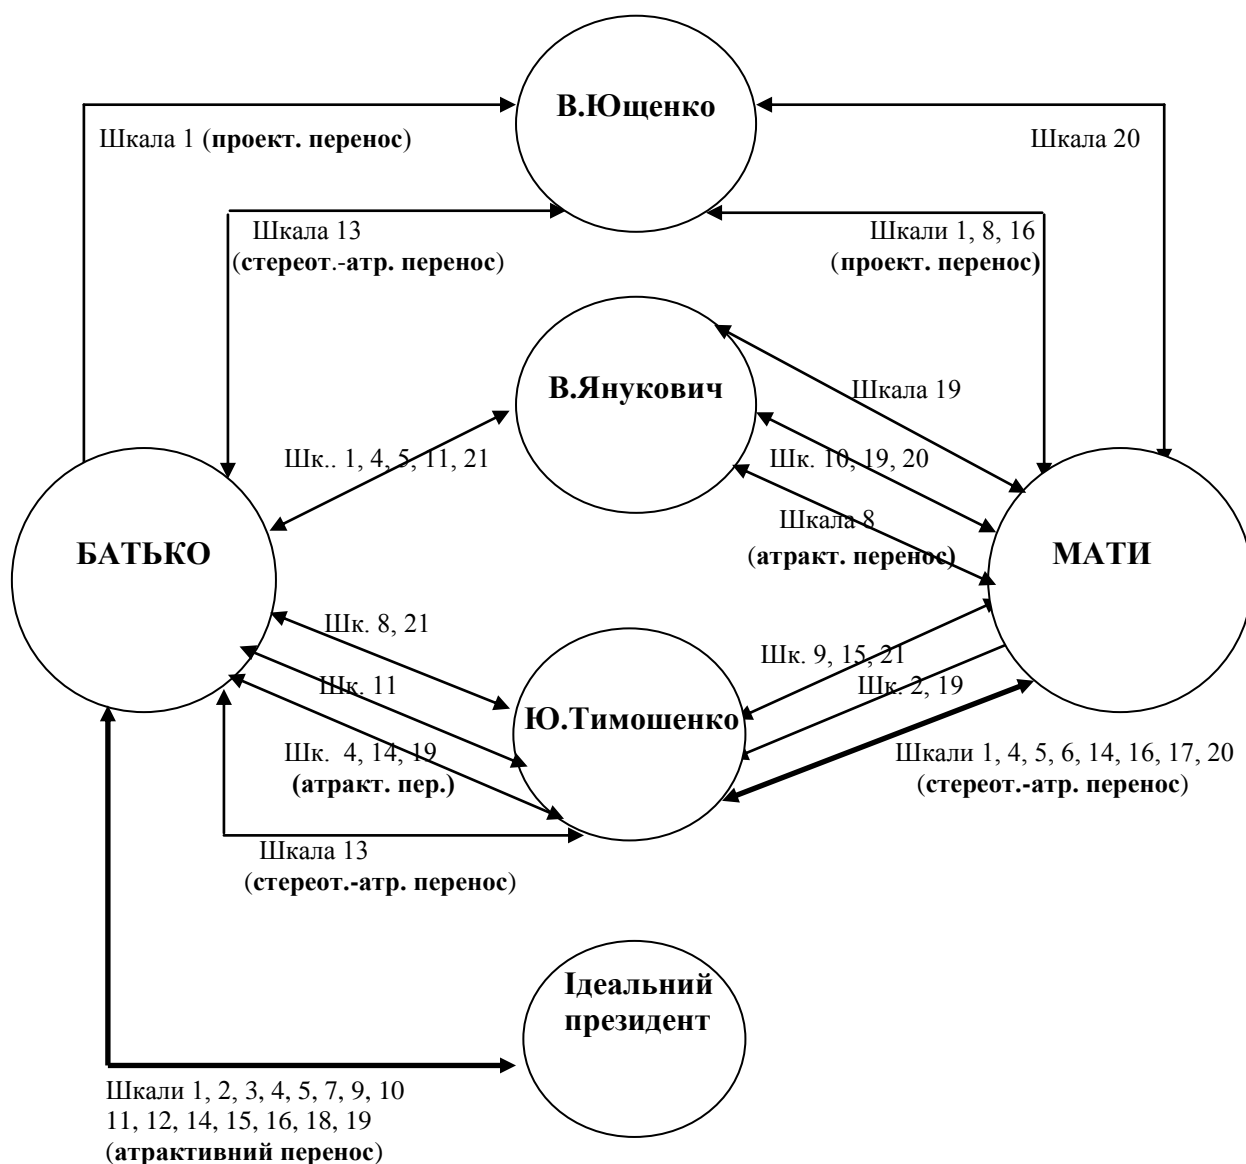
В.Ющенко

Шкала 1 (проект. перенос)

Шкала 20

Шкала 13
(стереот.-атр. перенос)

Шкали 1, 8, 16
(проект. перенос)

В.Янукович

Шкала 19

Шк.. 1, 4, 5, 11, 21

Шк. 10, 19, 20

Шкала 8
(атракт. перенос)

БАТЬКО

МАТИ

Шк. 8, 21

Шк. 9, 15, 21

Шк. 11

Шк. 2, 19

Ю.Тимошенко

Шк. 4, 14, 19
(атракт. пер.)

Шкали 1, 4, 5, 6, 14, 16, 17, 20
(стереот.-атр. перенос)

Шкала 13
(стереот.-атр. перенос)

Ідеальний президент

Шкали 1, 2, 3, 4, 5, 7, 9, 10
11, 12, 14, 15, 16, 18, 19
(атрактивний перенос)